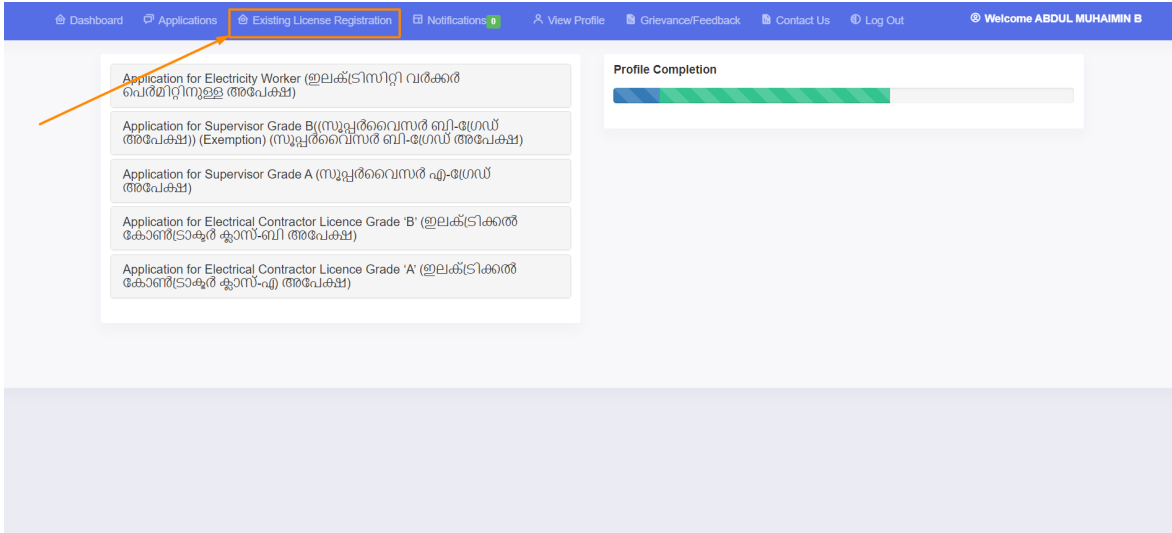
Dashboard Applications Existing License Registration Notifications 0 View Profile Grievance/Feedback Contact Us Log Out Welcome ABDUL MUHAIMIN B

Application for Electricity Worker (ഇലക്ട്രിസിറ്റി വർക്കർ പെർമിറ്റിനുള്ള അപേക്ഷ)

Application for Supervisor Grade B((സൂപ്പർവൈസർ ബി-ഗ്രേഡ് അപേക്ഷ)) (Exemption) (സൂപ്പർവൈസർ ബി-ഗ്രേഡ് അപേക്ഷ)

Application for Supervisor Grade A (സൂപ്പർവൈസർ എ-ഗ്രേഡ് അപേക്ഷ)

Application for Electrical Contractor Licence Grade 'B' (ഇലക്ട്രിക്കൽ കോൺട്രാക്ടർ ക്ലാസ്-ബി അപേക്ഷ)

Application for Electrical Contractor Licence Grade 'A' (ഇലക്ട്രിക്കൽ കോൺട്രാക്ടർ ക്ലാസ്-എ) അപേക്ഷ)

Profile Completion